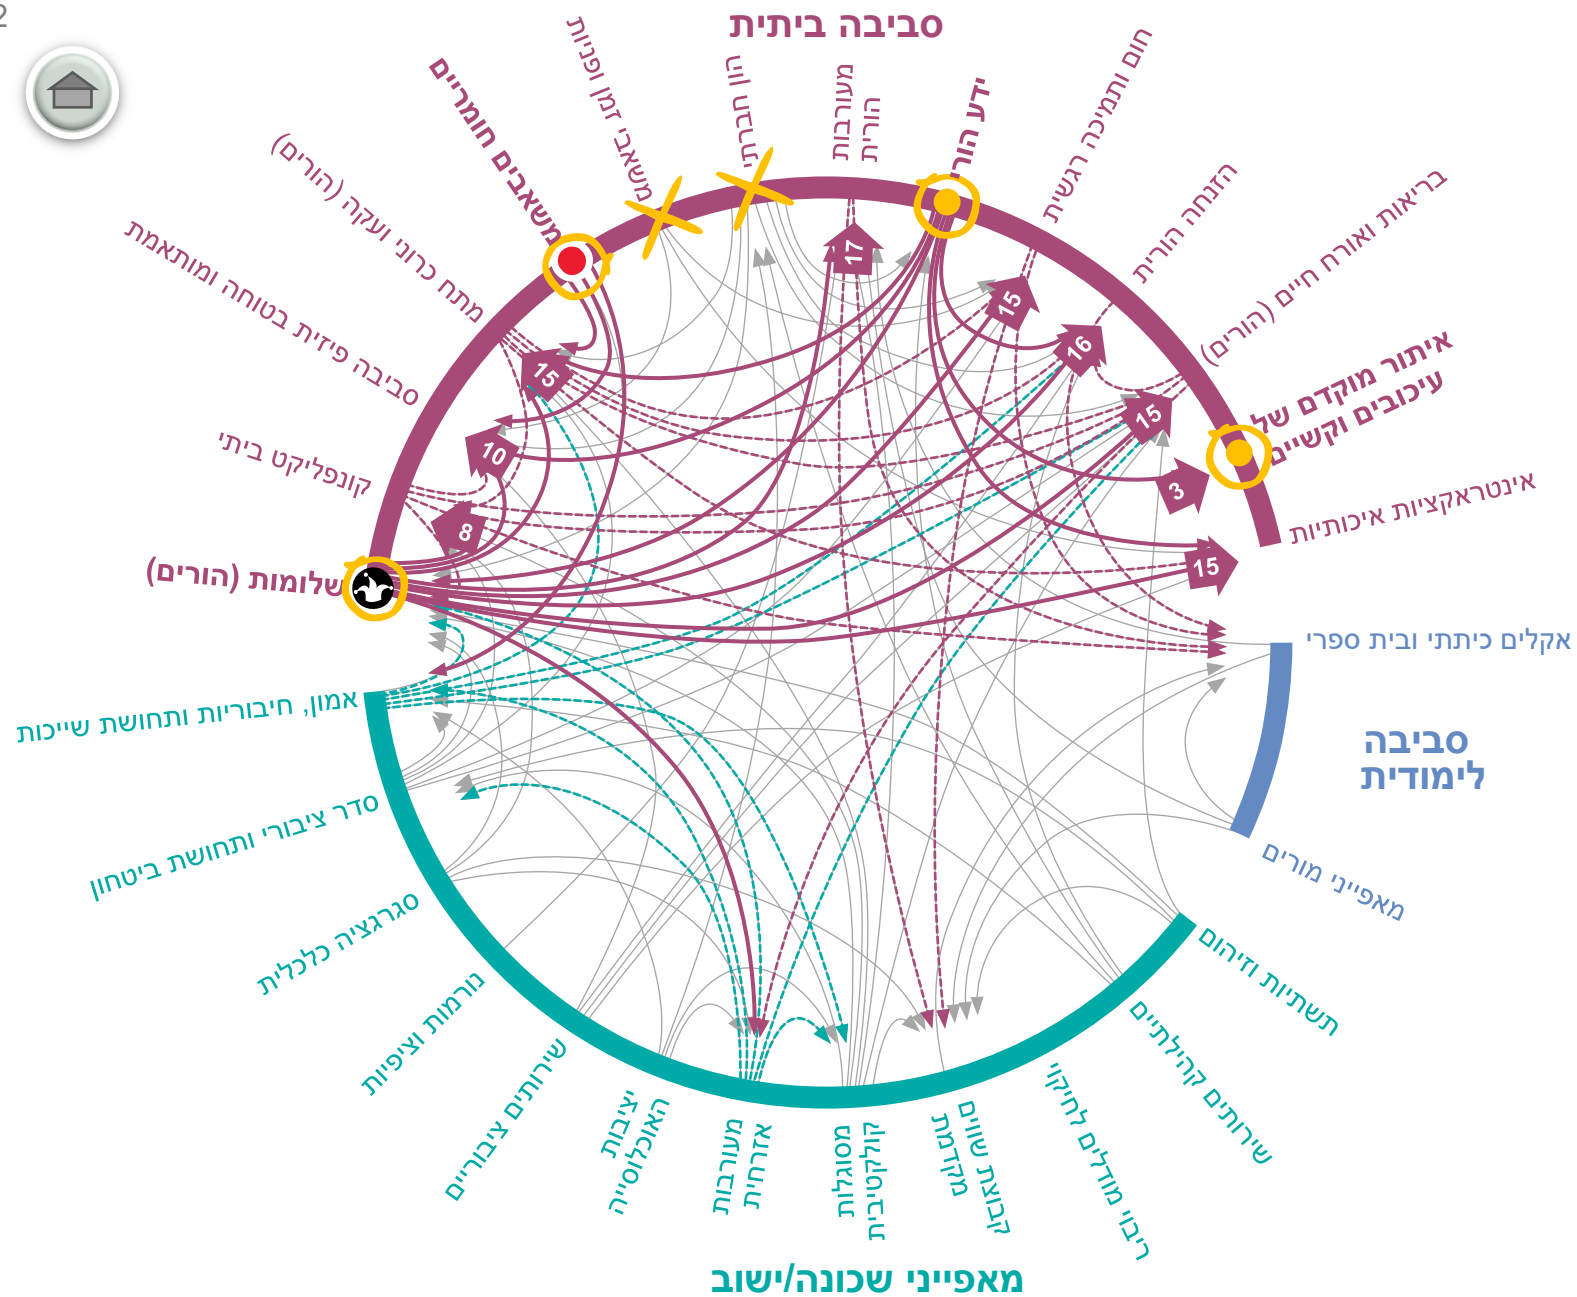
2

סביבה ביתית

משאבים חומרים

משאבי זמן ופניות

הון חברתי

מעורבות הורית

ידע הורי

חום ותמיכה רגשית

הזנחה הורית

בריאות ואורח חיים (הורים)

איתור מוקדם של עיכובים וקשיים

אינטראקציות איכותיות

מתח כרוני ועקה (הורים)

סביבה פיזית בטוחה ומותאמת

קונפליקט ביתי

שלומות (הורים)

17

15

16

15

15

10

8

3

15

אקלים כיתתי ובית ספרי

סביבה לימודית

מאפייני מורים

אמון, חיבוריות ותחושת שייכות

סדר ציבורי ותחושת ביטחון

סגרגציה כלכלית

נורמות וציפיות

שירותים ציבוריים

ציבות האוכלוסייה

מעורבות אזרחית

מסוגלות קולקטיבית

קבוצת שווים מקדמת

ריבוי מודלים לחיקוי

שירותים קהילתיים

תשתיות וזיהום

מאפייני שכונה/ישוב